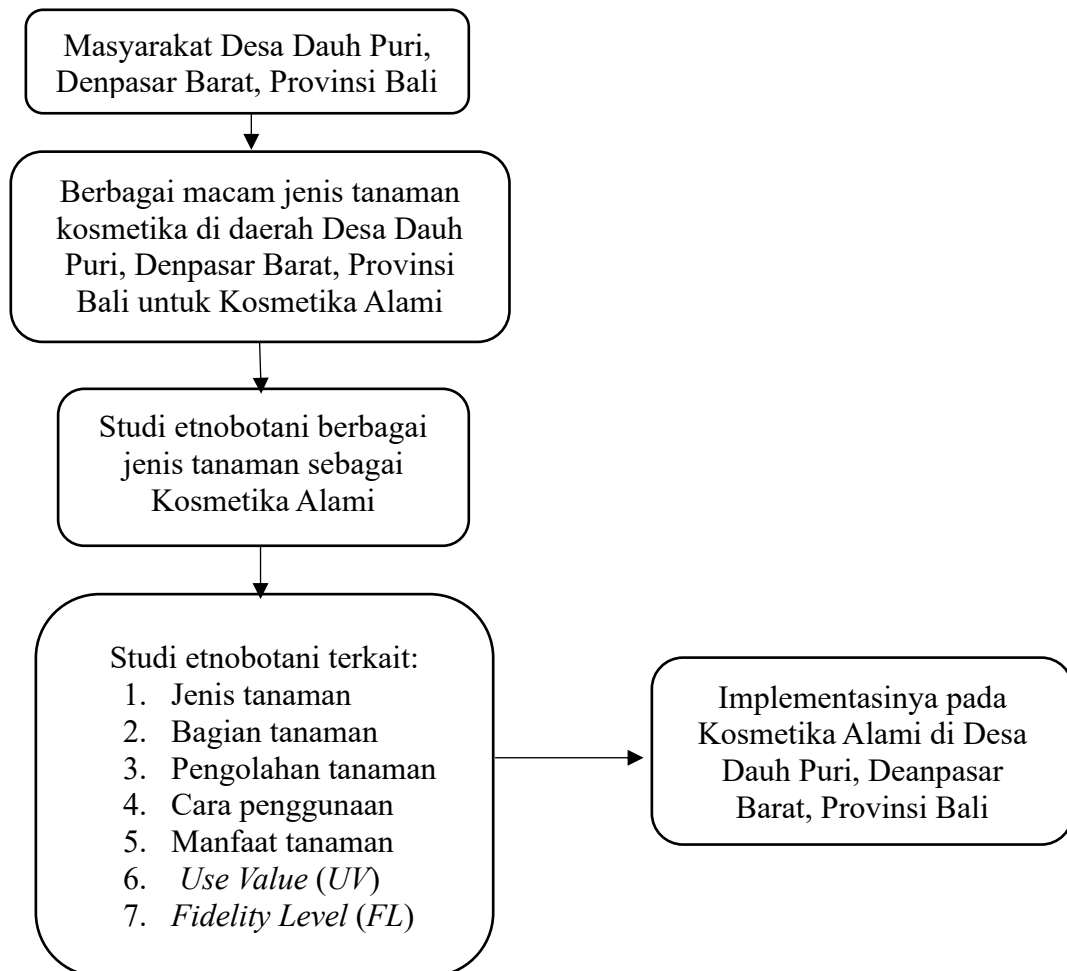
Masyarakat Desa Dauh Puri, Denpasar Barat, Provinsi Bali

Berbagai macam jenis tanaman kosmetika di daerah Desa Dauh Puri, Denpasar Barat, Provinsi Bali untuk Kosmetika Alami

Studi etnobotani berbagai jenis tanaman sebagai Kosmetika Alami

Studi etnobotani terkait:
1. Jenis tanaman
2. Bagian tanaman
3. Pengolahan tanaman
4. Cara penggunaan
5. Manfaat tanaman
6. Use Value (UV)
7. Fidelity Level (FL)

Implementasinya pada Kosmetika Alami di Desa Dauh Puri, Deanpasar Barat, Provinsi Bali